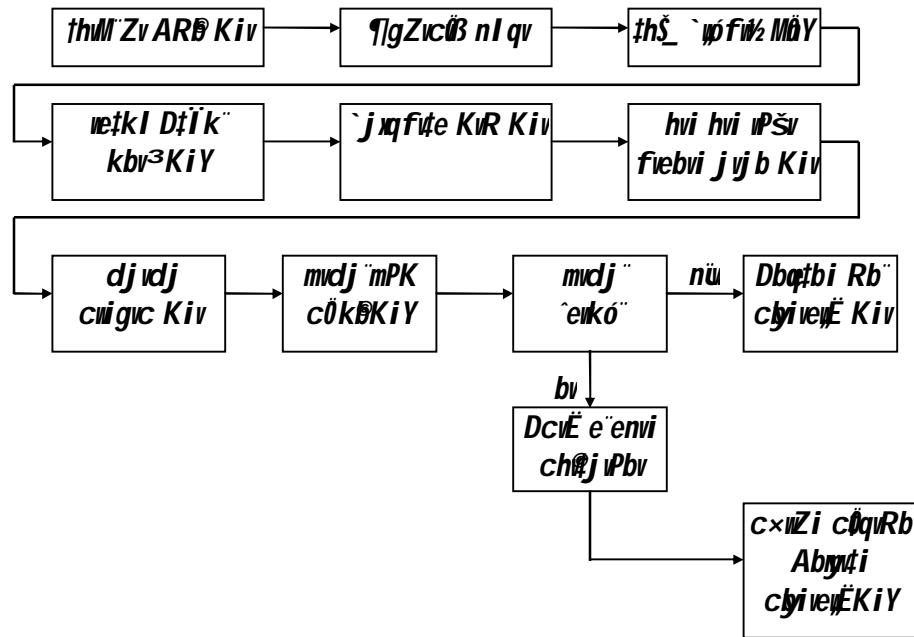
†hvM¨Zv AR©b Kiv

¶gZvcÖvß nIqv

†hŠ_ `vwqZ¡ MÖnY

we‡kl D‡Ïk¨ kbv³KiY

`jxqfv‡e KvR Kiv

hvi hvi wPšv fvebvi j¨vjb Kiv

dj¨vdj cwigvc Kiv

mvdj¨ mPK cÖKvkKiY

mvdj¨ ˆewkó¨

nü

Dbœq‡bi Rb¨ cwiKíbvË Kiv

bv

DcvË e¨enviK ch©vjvPbv

c×wZi cÖ‡qvRb Abyhvqi cwiKíbvËKiY